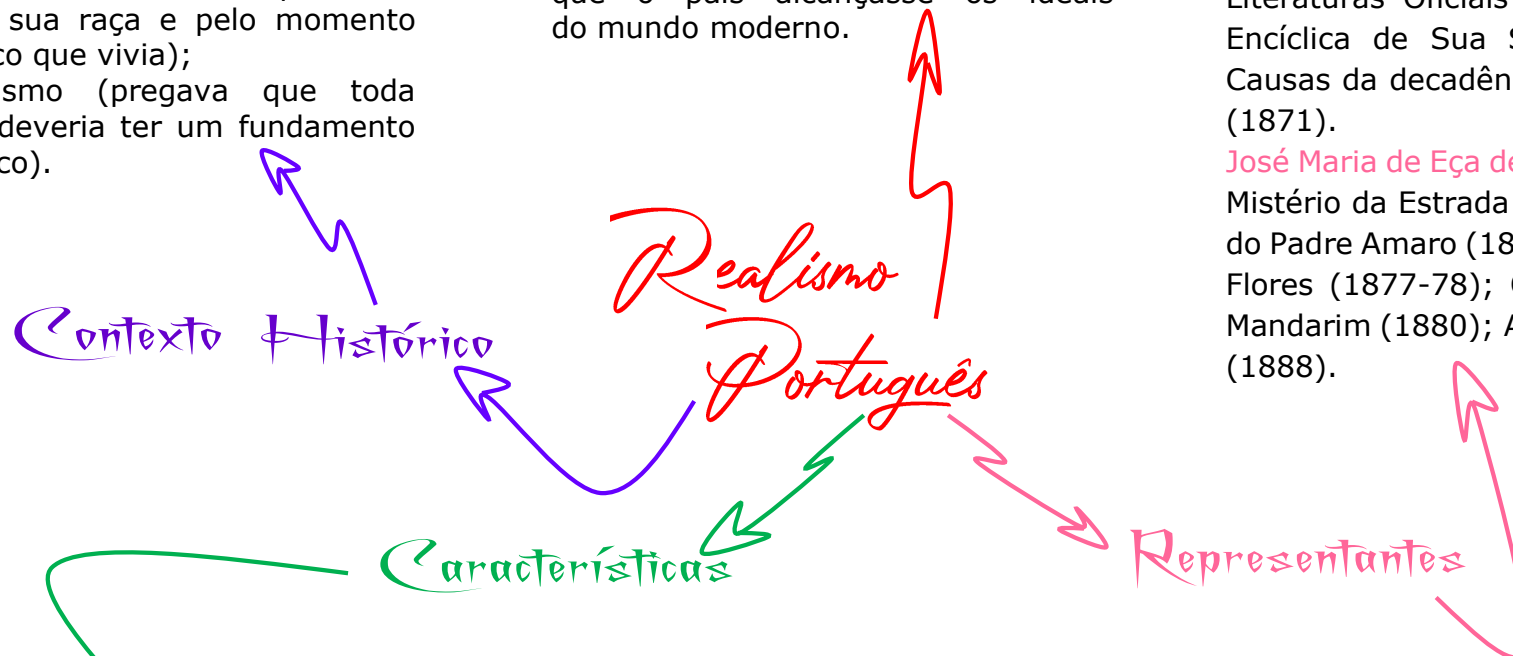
sua raça e pelo momento co que vivia);

ismo (pregava que toda deveria ter um fundamento co).

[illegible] do mundo moderno.

Literaturas Oficiais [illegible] Encíclica de Sua S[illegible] Causas da decadên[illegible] (1871).

José Maria de Eça de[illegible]

Mistério da Estrada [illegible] do Padre Amaro (18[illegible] Flores (1877-78); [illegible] Mandarim (1880); A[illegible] (1888).

Realismo Português

Contexto Histórico

Características

Representantes